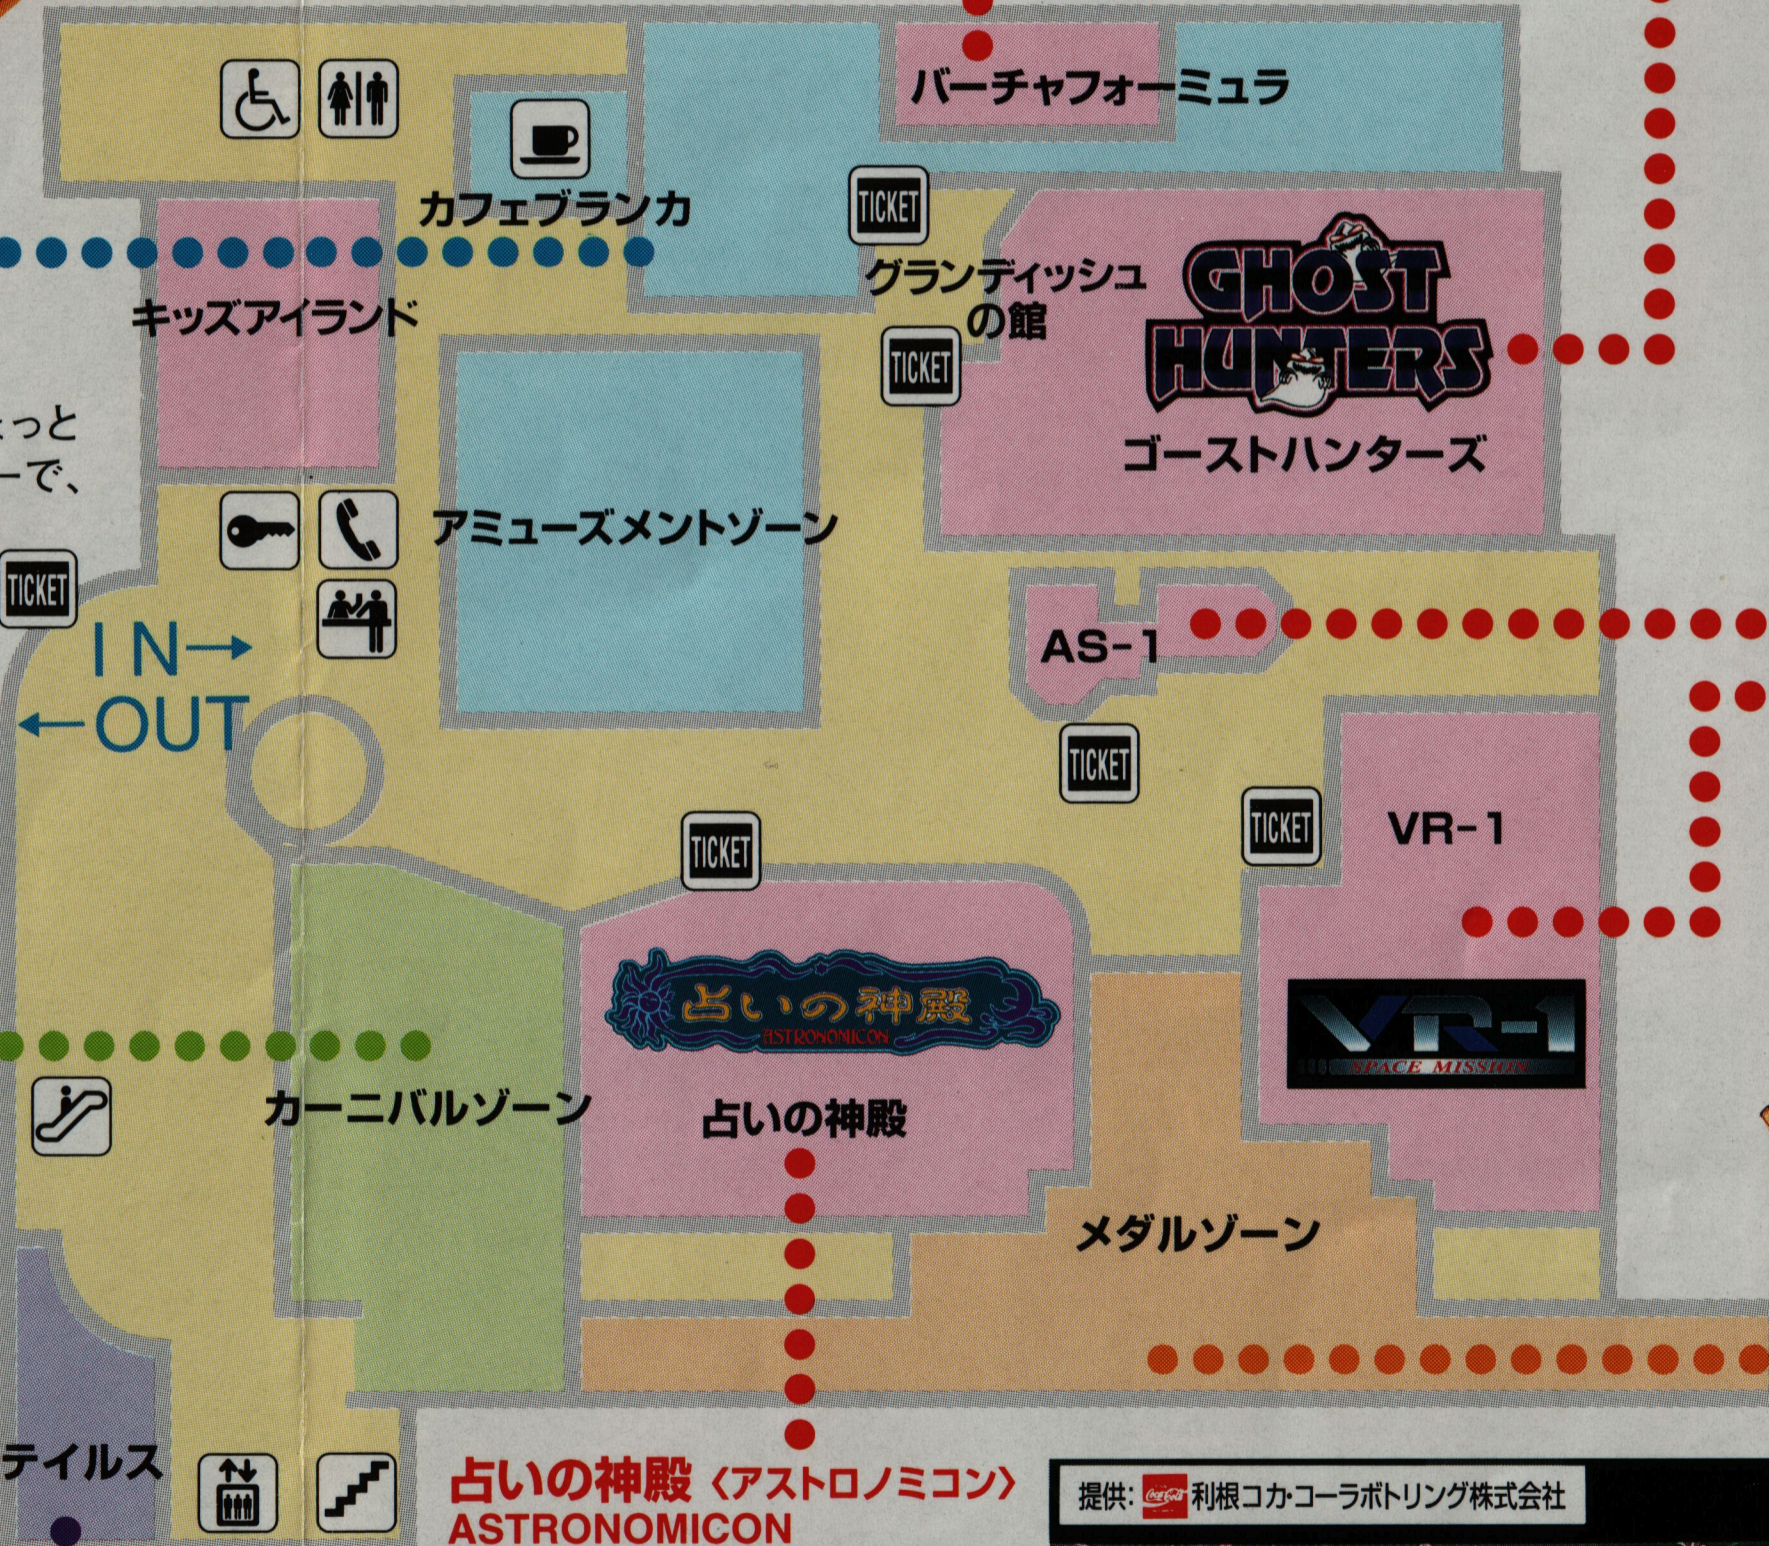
バーチャフォーミュラ

カフェブランカ

TICKET

グランディッシュの館

TICKET

GHOST HUNTERS

ゴーストハンターズ

キッズアイランド

っと
ーで、

アミューズメントゾーン

TICKET

I N→
←OUT

AS-1

TICKET

TICKET

VR-1

TICKET

占いの神殿
ASTRONOMICON

占いの神殿

VR-1
SPACE MISSION

カーニバルゾーン

メダルゾーン

テイルス

占いの神殿〈アストロノミコン〉
ASTRONOMICON

提供: Coca-Cola 利根コカ・コーラボトリング株式会社